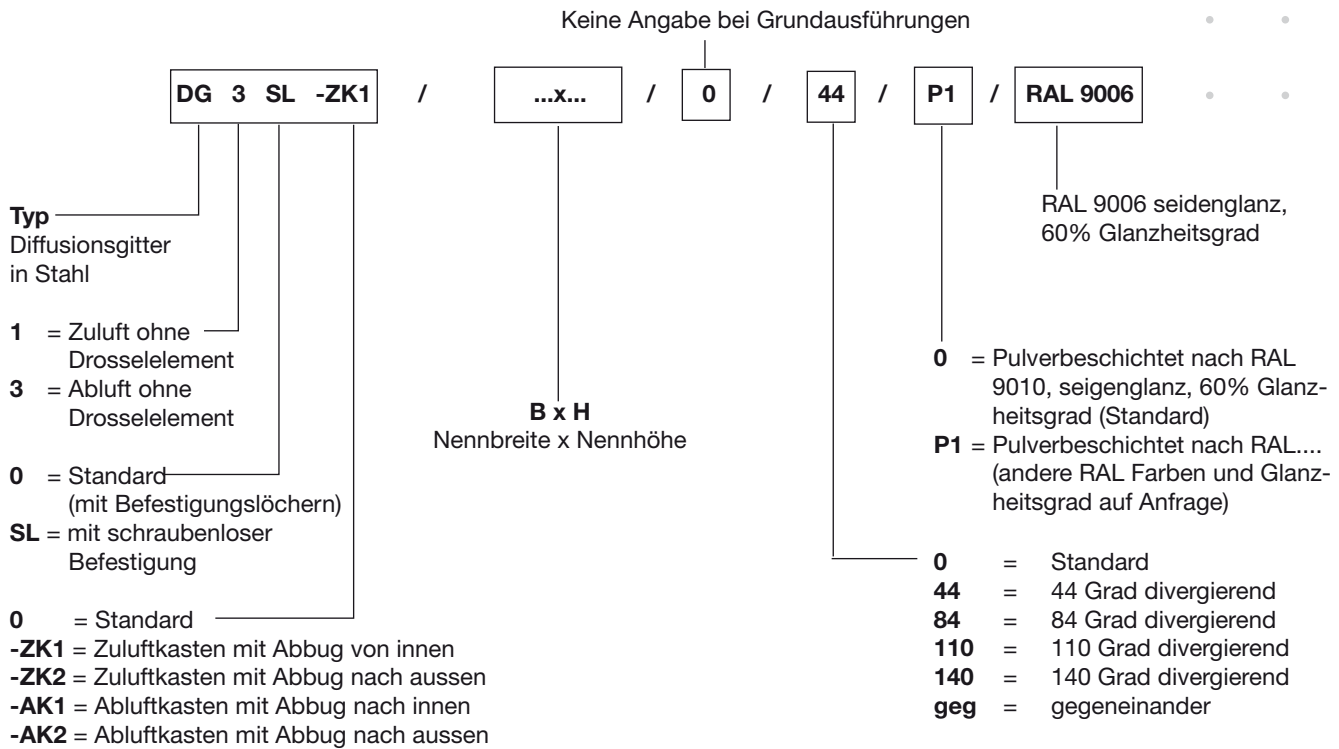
Keine Angabe bei Grundausführungen

DG 3 SL -ZK1 / ...x... / 0 / 44 / P1 / RAL 9006

RAL 9006 seidenglanz, 60% Glanzheitsgrad

Typ
Diffusionsgitter in Stahl

1 = Zuluft ohne Drosselelement
3 = Abluft ohne Drosselelement

0 = Standard (mit Befestigungslöchern)
SL = mit schraubenloser Befestigung

0 = Standard
-ZK1 = Zuluftkasten mit Abbug von innen
-ZK2 = Zuluftkasten mit Abbug nach aussen
-AK1 = Abluftkasten mit Abbug nach innen
-AK2 = Abluftkasten mit Abbug nach aussen

B x H
Nennbreite x Nennhöhe

0 = Pulverbeschichtet nach RAL 9010, seigenglanz, 60% Glanzheitsgrad (Standard)
P1 = Pulverbeschichtet nach RAL.... (andere RAL Farben und Glanzheitsgrad auf Anfrage)

0 = Standard
44 = 44 Grad divergierend
84 = 84 Grad divergierend
110 = 110 Grad divergierend
140 = 140 Grad divergierend
geg = gegeneinander